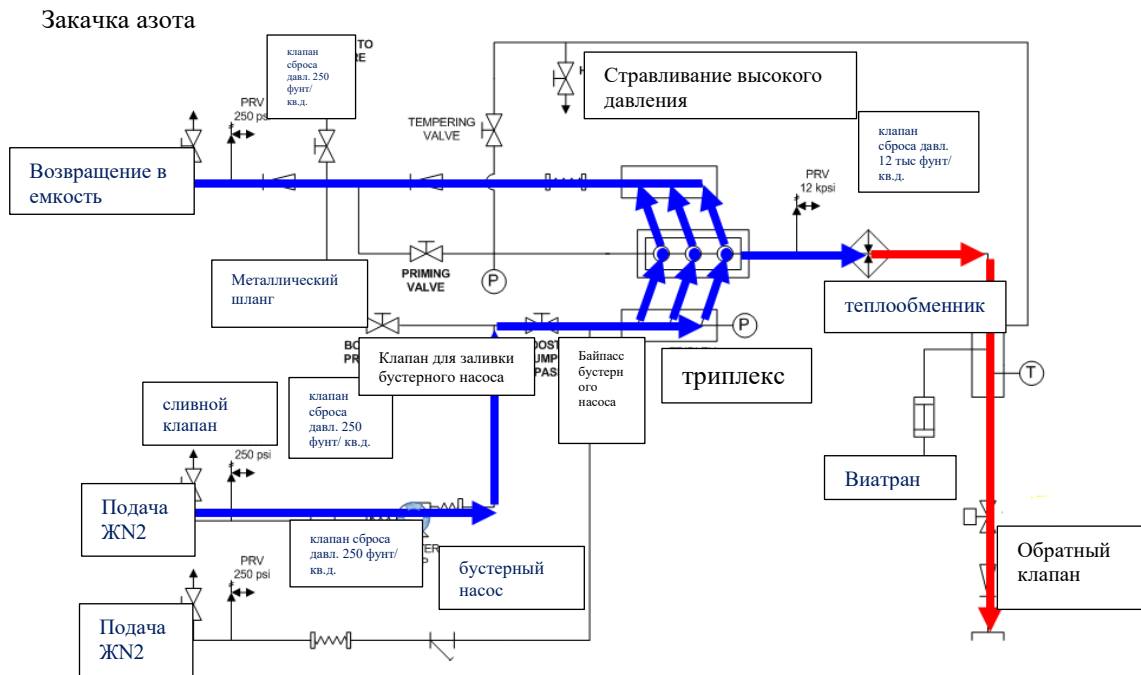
Закачка азота

клапан сброса давл. 250 фунт/ кв.д.

TO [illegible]RE

PRV 250 psi

Стравливание высокого давления

TEMPERING VALVE

клапан сброса давл. 12 тыс фунт/ кв.д.

Возвращение в емкость

PRV 12 kpsi

PRIMING VALVE

P

Металлический шланг

теплообменник

P

BO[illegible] PR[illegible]

Клапан для заливки бустерного насоса

Байпасс бустерного насоса

BOOST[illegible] PUMP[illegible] PASS

триплекс

T

клапан сброса давл. 250 фунт/ кв.д.

сливной клапан

250 psi

Виатран

Подача ЖN2

клапан сброса давл. 250 фунт/ кв.д.

бустерный насос

Обратный клапан

PRV 250 psi

Подача ЖN2